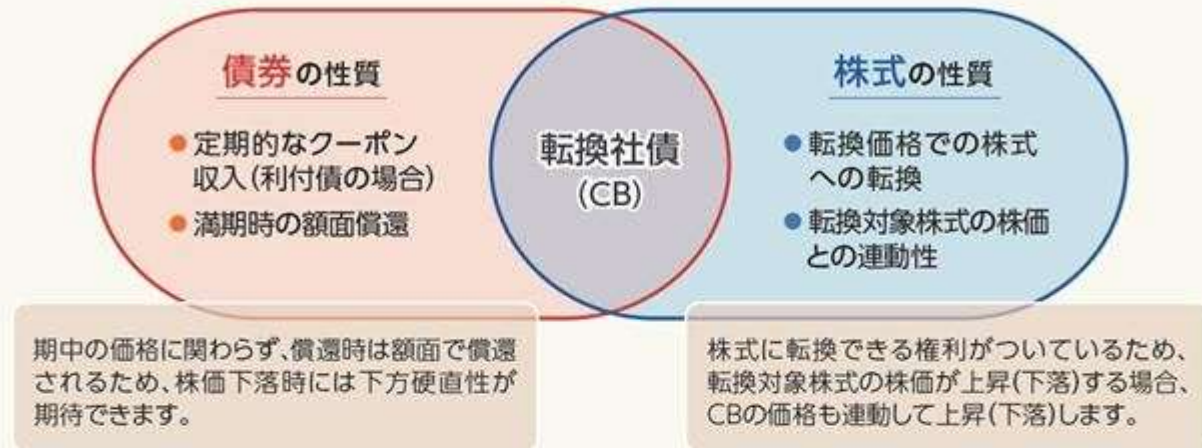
債券の性質

● 定期的なクーポン収入（利付債の場合）
● 満期時の額面償還

転換社債
（CB）

株式の性質

● 転換価格での株式への転換
● 転換対象株式の株価との連動性

期中の価格に関わらず、償還時は額面で償還されるため、株価下落時には下方硬直性が期待できます。

株式に転換できる権利がついているため、転換対象株式の株価が上昇（下落）する場合、CBの価格も連動して上昇（下落）します。